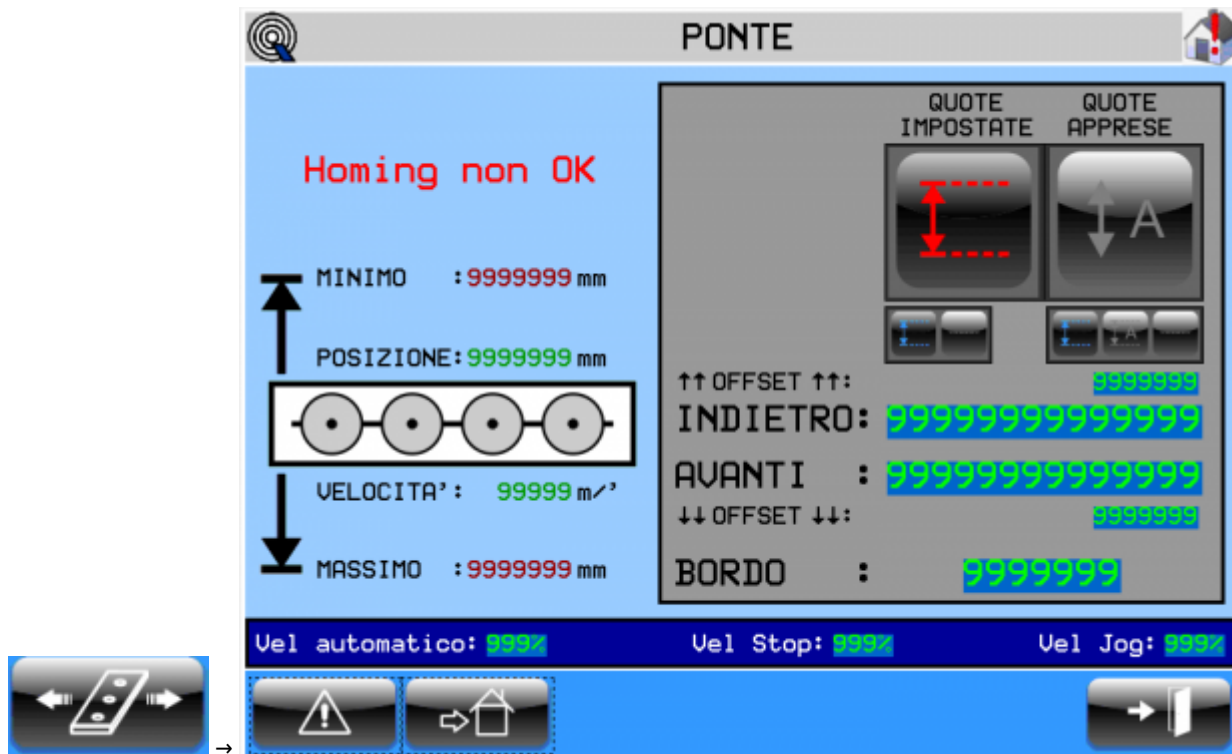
PONTE

Homing non OK

MINIMO :9999999 mm

POSIZIONE:9999999 mm

VELOCITA': 99999 m/'

MASSIMO :9999999 mm

QUOTE IMPOSTATE

QUOTE APPRESE

A

↑↑ OFFSET ↑↑: 9999999

INDIETRO: 99999999999999

AVANTI : 99999999999999

↓↓ OFFSET ↓↓: 9999999

BORDO : 9999999

Vel automatico: 999% Vel Stop: 999% Vel Jog: 999%

→